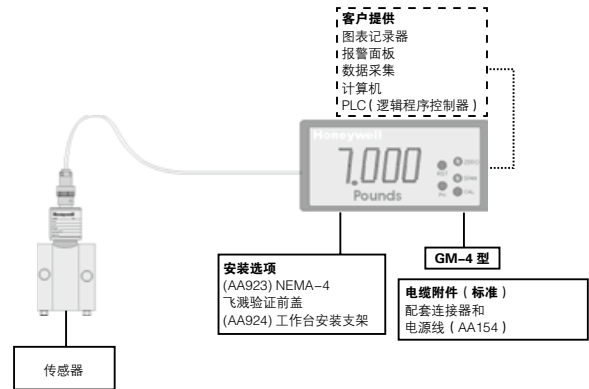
客户提供
图表记录器
报警面板
数据采集
计算机
PLC（逻辑程序控制器）

Honeywell
7.000
Pounds
RST
ZERO
SPAN
CAL

Honeywell

安装选项
(AA923) NEMA-4
飞溅验证前盖
(AA924) 工作台安装支架

GM-4 型

电缆附件（标准）
配套连接器和
电源线（AA154）

传感器